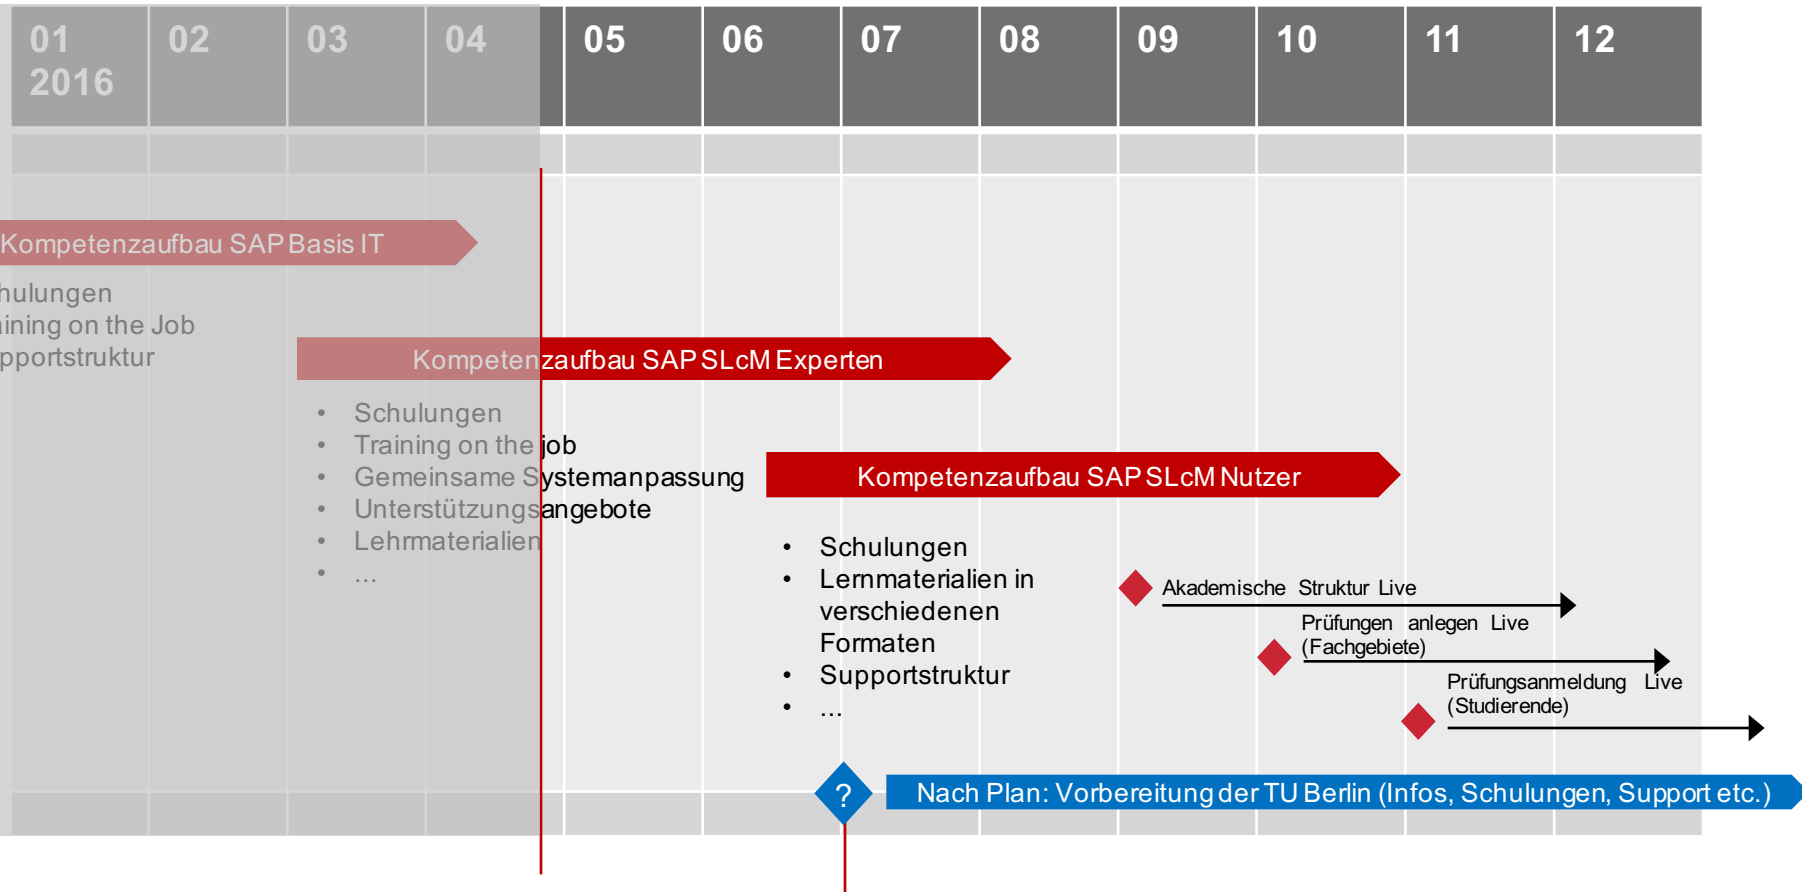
| 01 2016 | 02 | 03 | 04 | 05 | 06 | 07 | 08 | 09 | 10 | 11 | 12 |
|---|---|---|---|---|---|---|---|---|---|---|---|

Kompetenzaufbau SAP Basis IT

hulungen
ining on the Job
pportstruktur

Kompetenzaufbau SAP SLcM Experten

- Schulungen
- Training on the job
- Gemeinsame Systemanpassung
- Unterstützungsangebote
- Lehrmaterialien
- ...

Kompetenzaufbau SAP SLcM Nutzer

- Schulungen
- Lernmaterialien in verschiedenen Formaten
- Supportstruktur
- ...

Akademische Struktur Live

Prüfungen anlegen Live (Fachgebiete)

Prüfungsanmeldung Live (Studierende)

?

Nach Plan: Vorbereitung der TU Berlin (Infos, Schulungen, Support etc.)